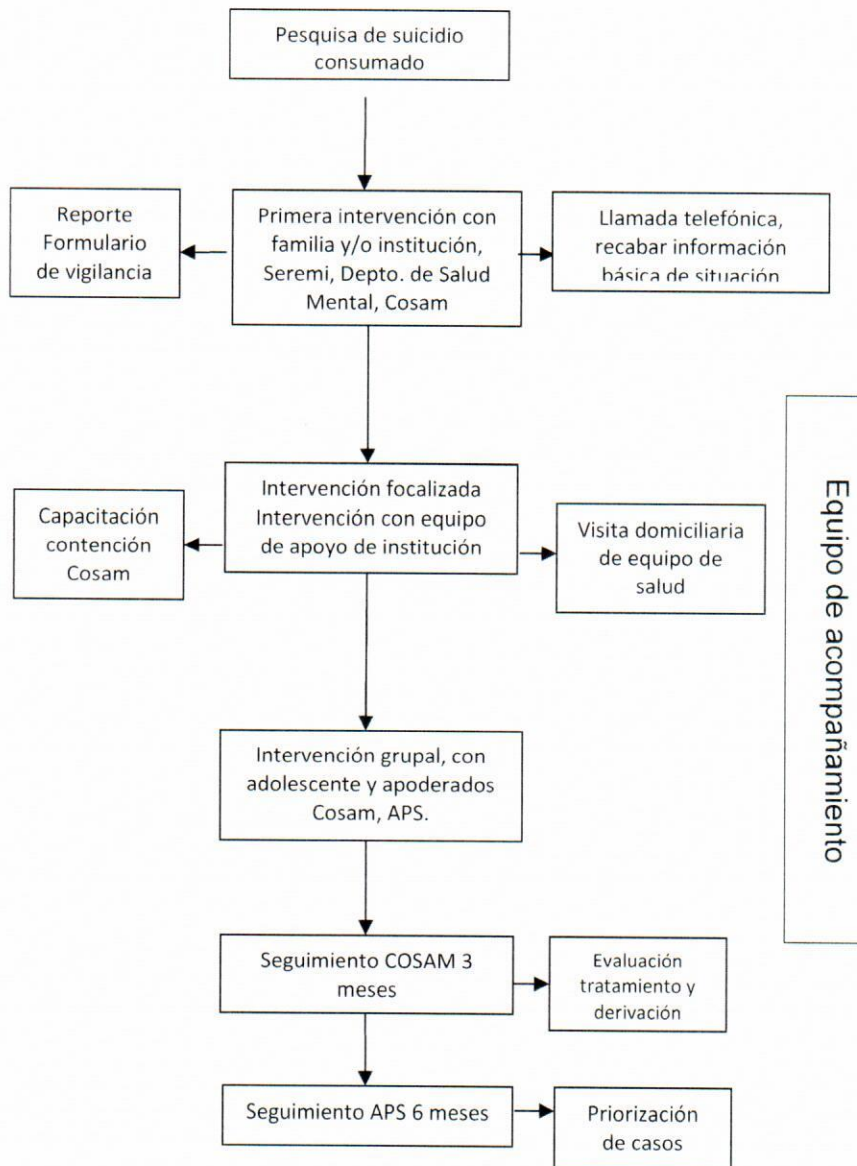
Pesquisa de suicidio consumado

Reporte Formulario de vigilancia

Primera intervención con familia y/o institución, Seremi, Depto. de Salud Mental, Cosam

Llamada telefónica, recabar información básica de situación

Capacitación contención Cosam

Intervención focalizada Intervención con equipo de apoyo de institución

Visita domiciliaria de equipo de salud

Equipo de acompañamiento

Intervención grupal, con adolescente y apoderados Cosam, APS.

Seguimiento COSAM 3 meses

Evaluación tratamiento y derivación

Seguimiento APS 6 meses

Priorización de casos